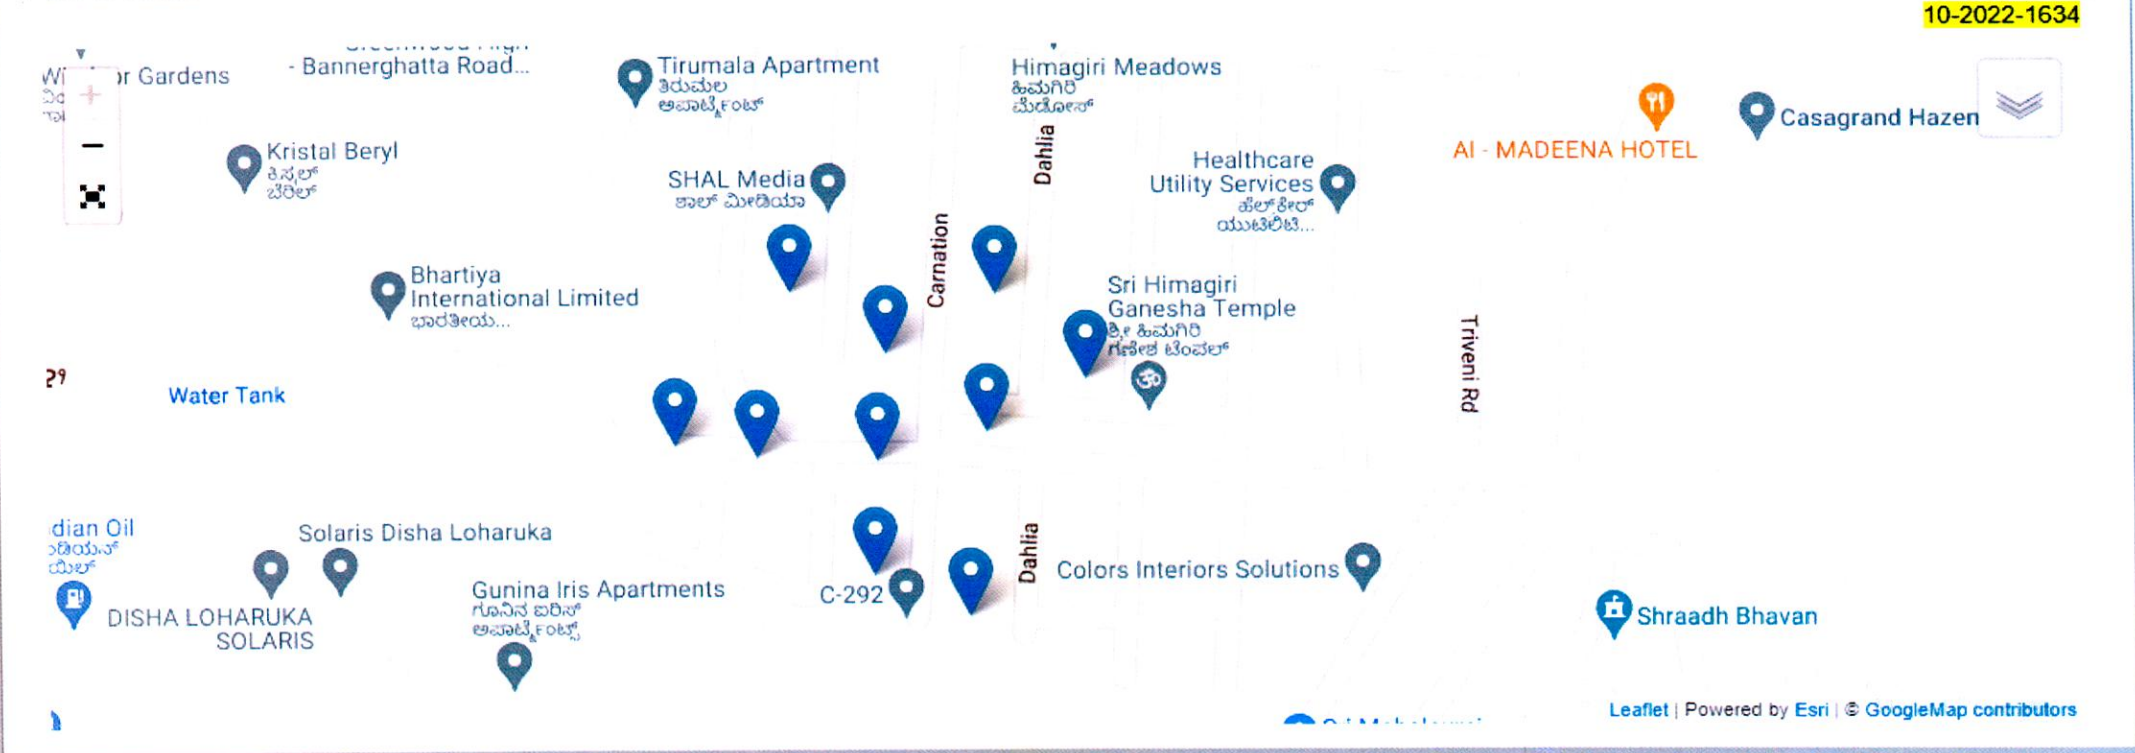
10-2022-1634

+
−

Wi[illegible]r Gardens
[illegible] - Bannerghatta Road...
Tirumala Apartment
ತಿರುಮಲ
ಅಪಾರ್ಟ್ಮೆಂಟ್
Himagiri Meadows
ಹಿಮಗಿರಿ
ಮೆಡೋಸ್
Casagrand Hazen
AI - MADEENA HOTEL
Kristal Beryl
ಕ್ರಿಸ್ಟಲ್
ಬೆರಿಲ್
SHAL Media
ಶಾಲ್ ಮೀಡಿಯಾ
Dahlia
Healthcare Utility Services
ಹೆಲ್ತ್‌ಕೇರ್
ಯುಟಿಲಿಟಿ...
Carnation
Bhartiya International Limited
ಭಾರತೀಯ...
Sri Himagiri Ganesha Temple
ಶ್ರೀ ಹಿಮಗಿರಿ
ಗಣೇಶ ಟೆಂಪಲ್
Triveni Rd
Water Tank
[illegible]dian Oil
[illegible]
Solaris Disha Loharuka
DISHA LOHARUKA SOLARIS
Gunina Iris Apartments
ಗುನಿನ ಐರಿಸ್
ಅಪಾರ್ಟ್ಮೆಂಟ್ಸ್
C-292
Dahlia
Colors Interiors Solutions
Shraadh Bhavan
Leaflet | Powered by Esri | © GoogleMap contributors